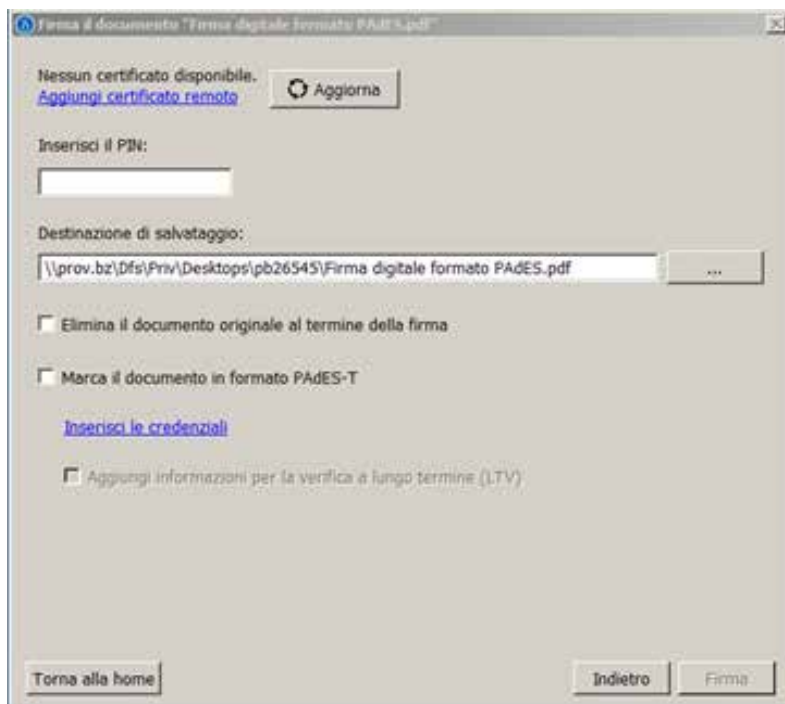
Firma il documento "Firma digitale formato PAdES.pdf"

Nessun certificato disponibile.
Aggiungi certificato remoto

Aggiorna

Inserisci il PIN:

Destinazione di salvataggio:

\\prov.bz\Dfs\Priv\Desktops\pb26545\Firma digitale formato PAdES.pdf

...

Elimina il documento originale al termine della firma

Marca il documento in formato PAdES-T

Inserisci le credenziali

Aggiungi informazioni per la verifica a lungo termine (LTV)

Torna alla home

Indietro

Firma